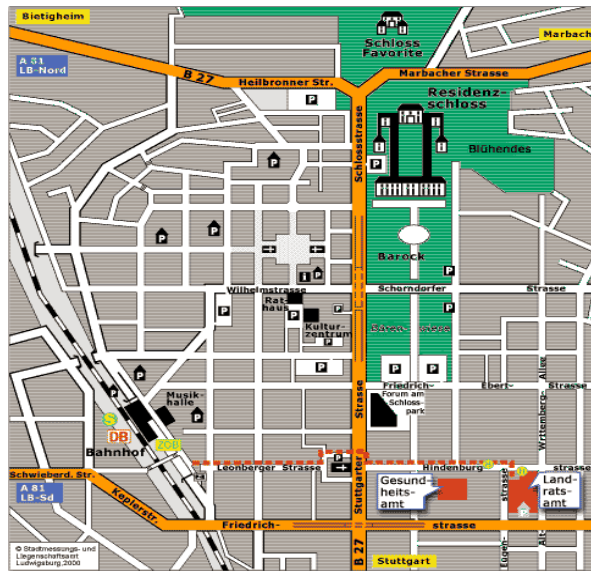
Bietigheim
Marbach
A 81
LB-Nord
Schloss
Favorite
B 27
Heilbronner Str.
Marbacher Strasse
P
Residenz-
schloss
Blühendes
Schlossstrasse
P
P
P
P
Barock
P
Wilhelmstrasse
Rats-
haus
P
Schorndorfer
Strasse
P
P
Kultur-
zentrum
P
Barock
P
P
Friedrich-
Forum am
Schloss-
park
Ebert-
Strasse
P
Musik-
halle
P
Strasse
Allee
Wittenberg-
S
DB
ZOB
Bahnhof
Leonberger Strasse
Hindenburg
strasse
Schwieberd. Str.
A 81
LB-Sd
Keplerstr.
Gesund-
heits-
amt
Strasse
Land-
rats-
amt
Stuttgarter
Friedrich-
strasse
Eugen-
Alt
© Stadtmessungs- und
Liegenschaftsamt
Ludwigsburg,2000
B 27
Stuttgart